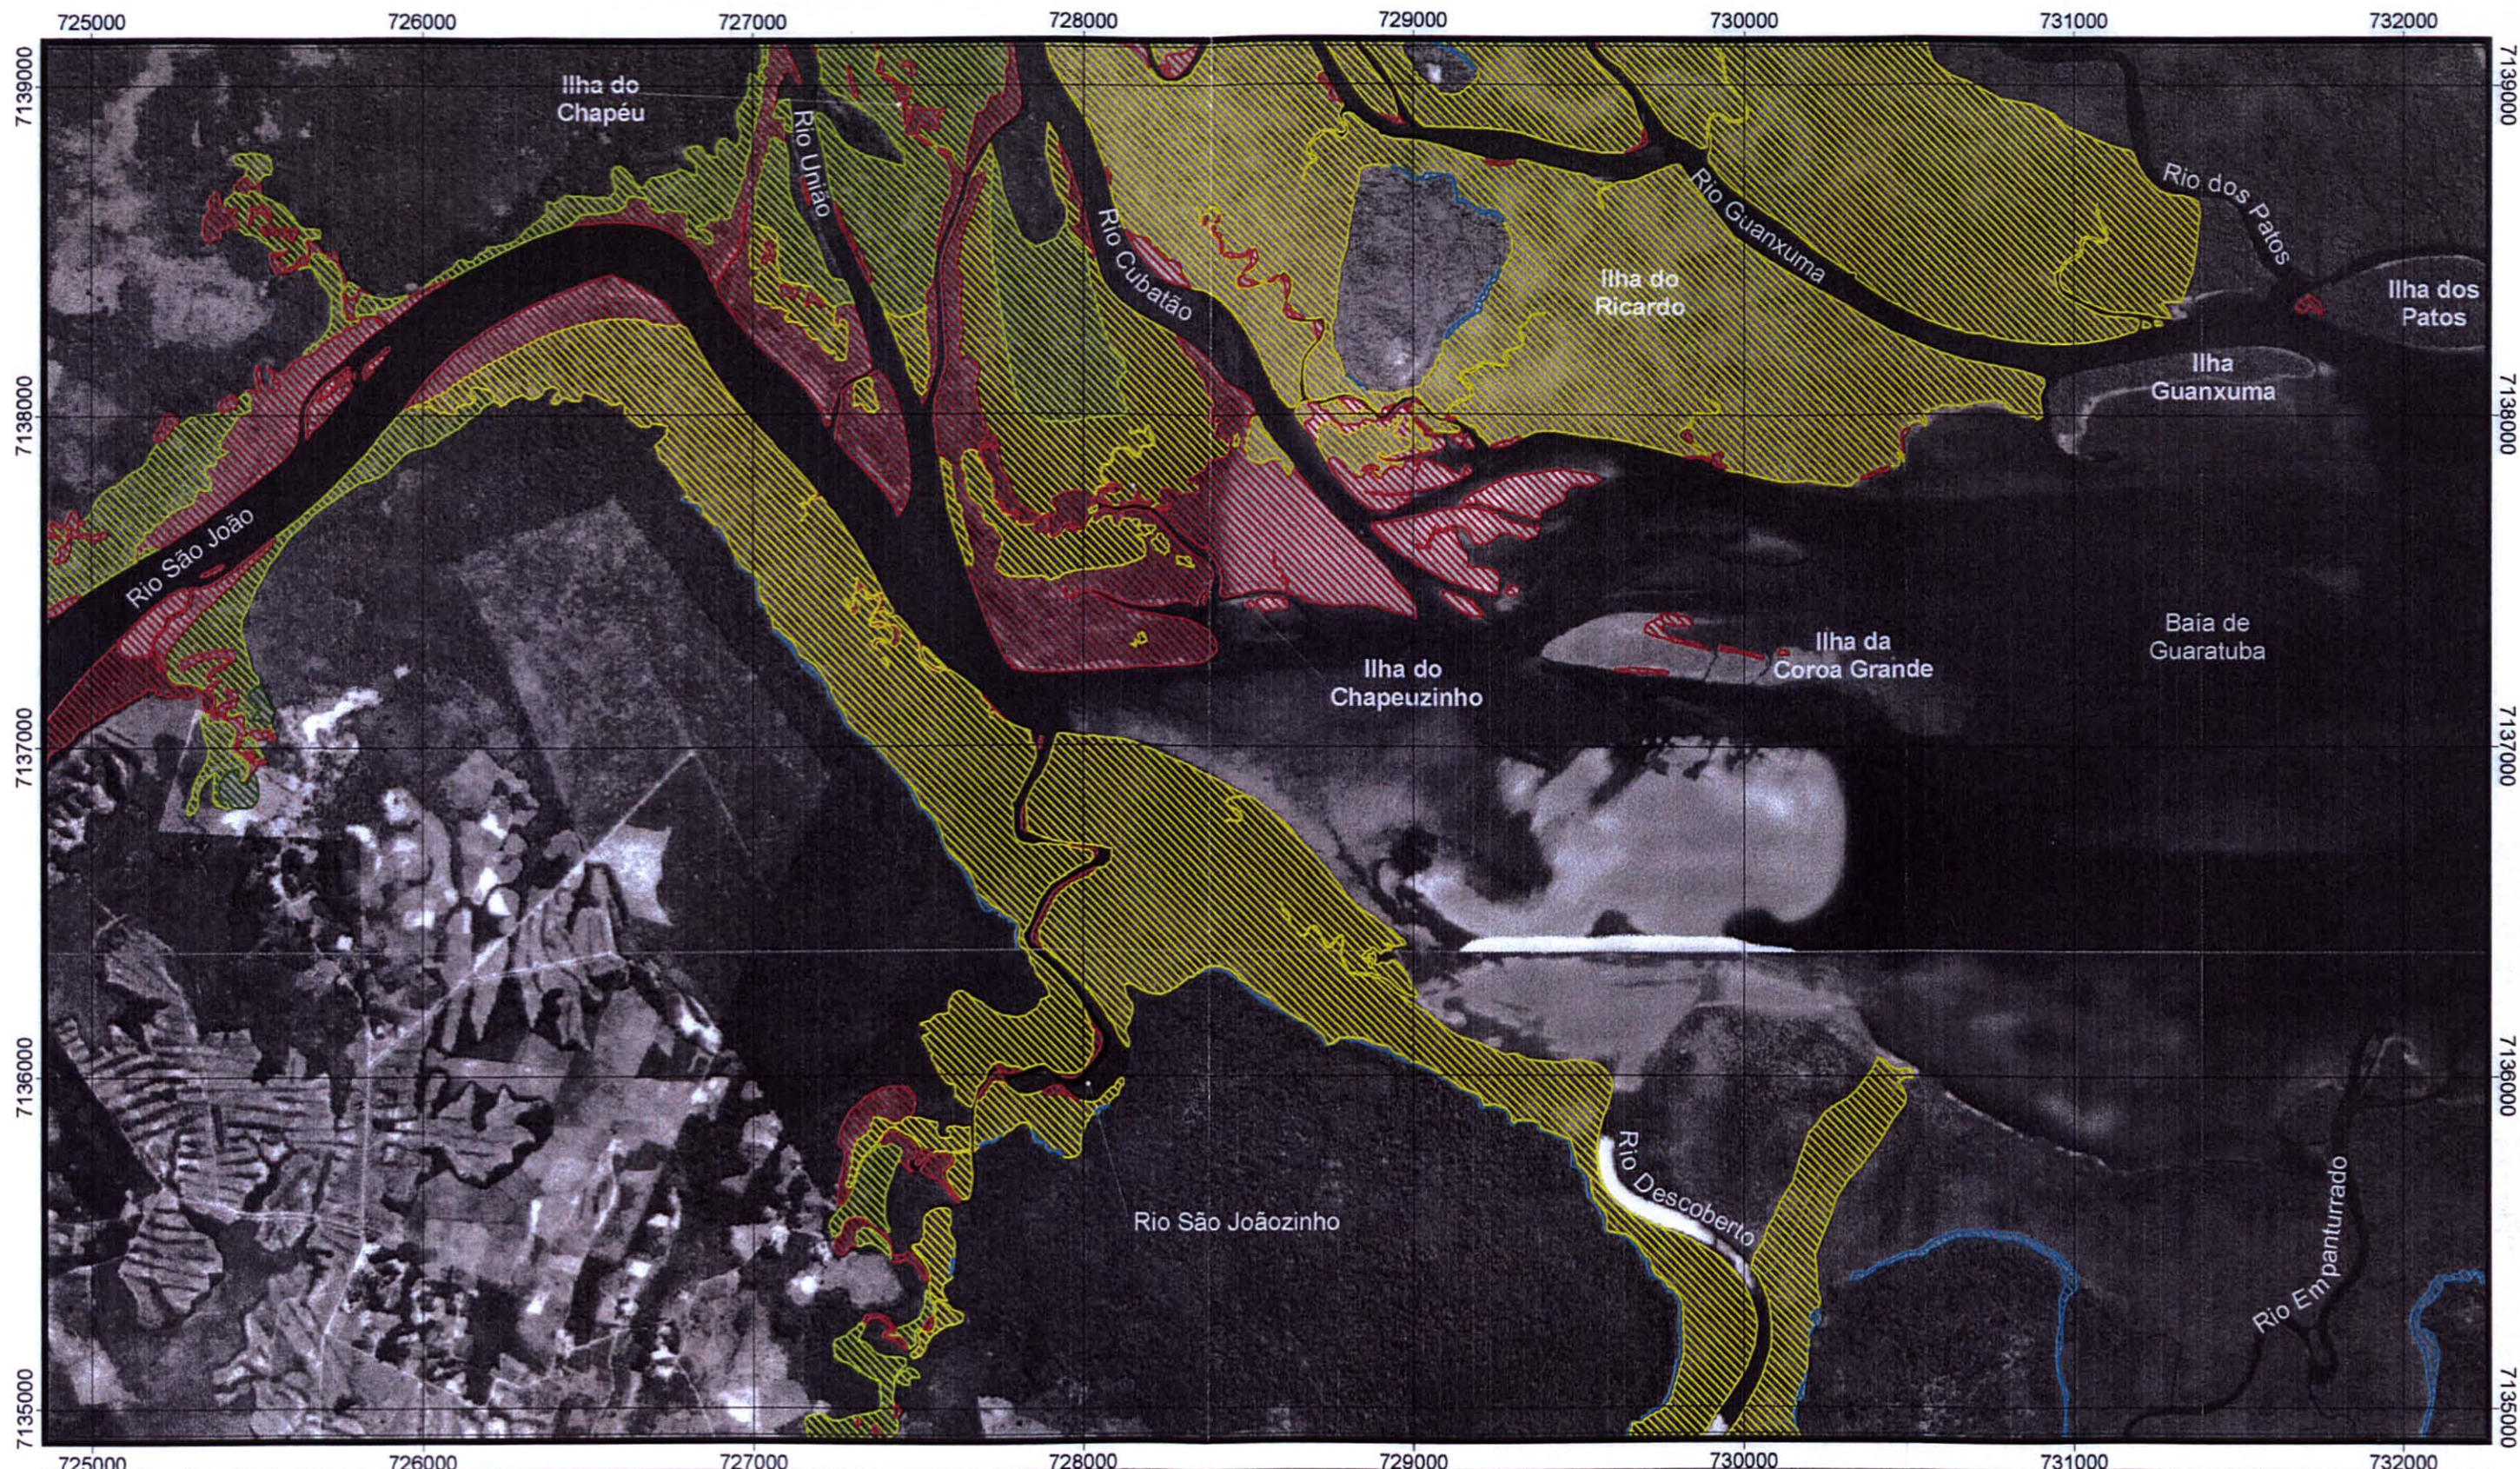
725000 726000 727000 728000 729000 730000 731000 732000

7139000 7138000 7137000 7136000 7135000

Ilha do Chapéu

Rio União

Rio Cubatão

Rio Guanxuma

Rio dos Patos

Ilha do Ricardo

Ilha dos Patos

Ilha Guanxuma

Rio São João

Ilha da Coroa Grande

Baía de Guaratuba

Ilha do Chapeuzinho

Rio Descoberto

Rio São Joãozinho

Rio Em panturrado

7139000 7138000 7137000 7136000 7135000

725000 726000 727000 728000 729000 730000 731000 732000